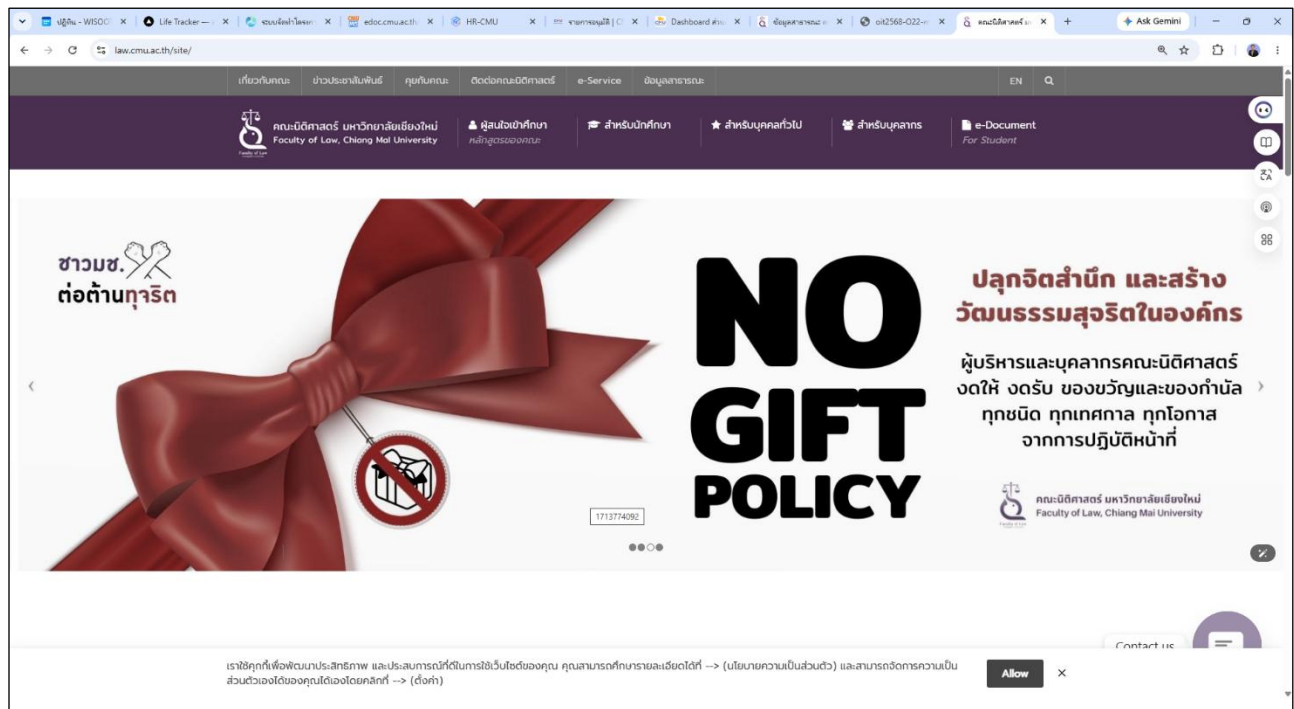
ปฏิทิน - WISOO | Life Tracker | ระบบจัดทำโครงการ | edoc.cmu.ac.th | HR-CMU | รายการข้อมูลฯ | Dashboard | ข้อมูลสาธารณะ | oit2568-022 | คณะนิติศาสตร์ | Ask Gemini

law.cmu.ac.th/site/

เกี่ยวกับคณะ ข่าวประชาสัมพันธ์ คุยกับคณะ ติดต่อคณะนิติศาสตร์ e-Service ข้อมูลสาธารณะ EN

คณะนิติศาสตร์ มหาวิทยาลัยเชียงใหม่
Faculty of Law, Chiang Mai University

ผู้สนใจเข้าศึกษา
หลักสูตรของคณะ

สำหรับนักศึกษา

สำหรับบุคคลทั่วไป

สำหรับบุคลากร

e-Document
For Student

ชาวมช.
ต่อต้านทุจริต

NO GIFT POLICY

ปลุกจิตสำนึก และสร้างวัฒนธรรมสุจริตในองค์กร

ผู้บริหารและบุคลากรคณะนิติศาสตร์ งดให้ งดรับ ของขวัญและของกำนัล ทุกชนิด ทุกเทศกาล ทุกโอกาส จากการปฏิบัติหน้าที่

คณะนิติศาสตร์ มหาวิทยาลัยเชียงใหม่
Faculty of Law, Chiang Mai University

1713774092

Contact us

เราใช้คุกกี้เพื่อพัฒนาประสิทธิภาพ และประสบการณ์ที่ดีในการใช้เว็บไซต์ของคุณ คุณสามารถศึกษารายละเอียดได้ที่ --> (นโยบายความเป็นส่วนตัว) และสามารถจัดการความเป็นส่วนตัวเองได้ของคุณได้เองโดยคลิกที่ --> (ตั้งค่า)

Allow